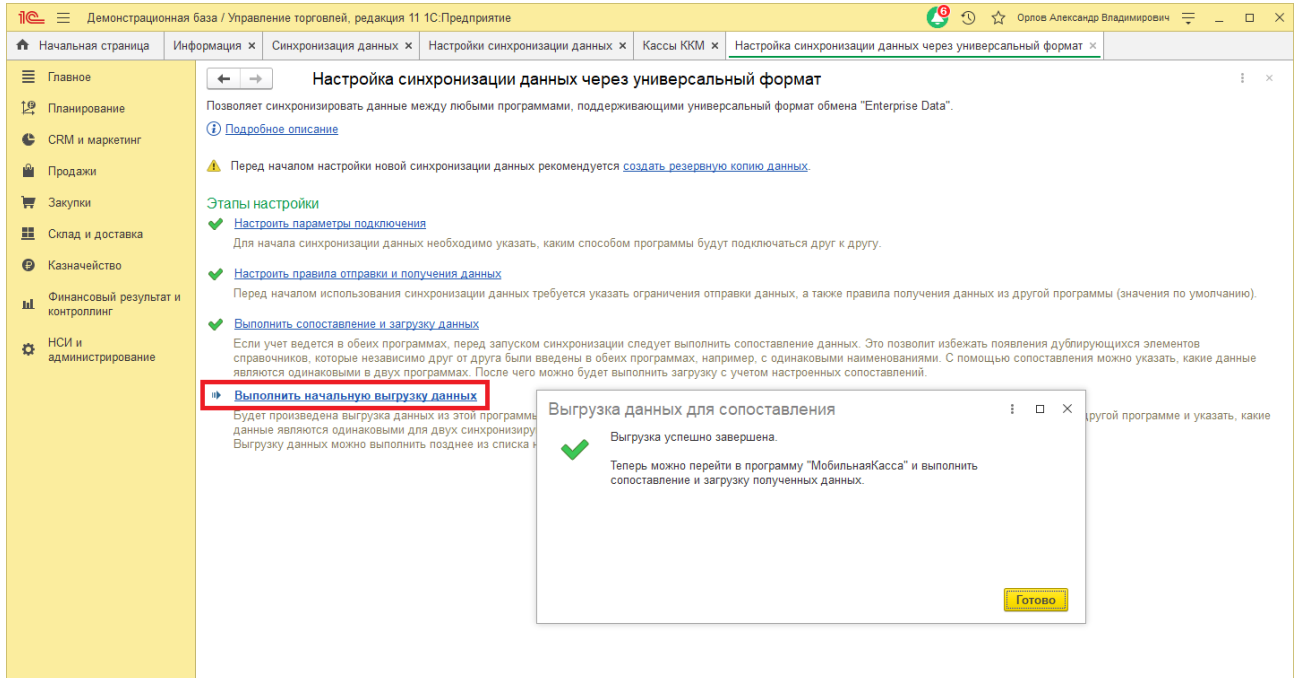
1С Демонстрационная база / Управление торговлей, редакция 11 1С:Предприятие 6 Орлов Александр Владимирович

Начальная страница | Информация × | Синхронизация данных × | Настройки синхронизации данных × | Кассы ККМ × | Настройка синхронизации данных через универсальный формат ×

Главное
Планирование
CRM и маркетинг
Продажи
Закупки
Склад и доставка
Казначейство
Финансовый результат и контроллинг
НСИ и администрирование

Настройка синхронизации данных через универсальный формат

Позволяет синхронизировать данные между любыми программами, поддерживающими универсальный формат обмена "Enterprise Data".

Подробное описание

Перед началом настройки новой синхронизации данных рекомендуется создать резервную копию данных.

Этапы настройки

Настроить параметры подключения
Для начала синхронизации данных необходимо указать, каким способом программы будут подключаться друг к другу.

Настроить правила отправки и получения данных
Перед началом использования синхронизации данных требуется указать ограничения отправки данных, а также правила получения данных из другой программы (значения по умолчанию).

Выполнить сопоставление и загрузку данных
Если учет ведется в обеих программах, перед запуском синхронизации следует выполнить сопоставление данных. Это позволит избежать появления дублирующихся элементов справочников, которые независимо друг от друга были введены в обеих программах, например, с одинаковыми наименованиями. С помощью сопоставления можно указать, какие данные являются одинаковыми в двух программах. После чего можно будет выполнить загрузку с учетом настроенных сопоставлений.

Выполнить начальную выгрузку данных
Будет произведена выгрузка данных из этой программы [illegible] другой программе и указать, какие данные являются одинаковыми для двух синхронизиру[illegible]
Выгрузку данных можно выполнить позднее из списка к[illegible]

Выгрузка данных для сопоставления

Выгрузка успешно завершена.

Теперь можно перейти в программу "МобильнаяКасса" и выполнить сопоставление и загрузку полученных данных.

Готово